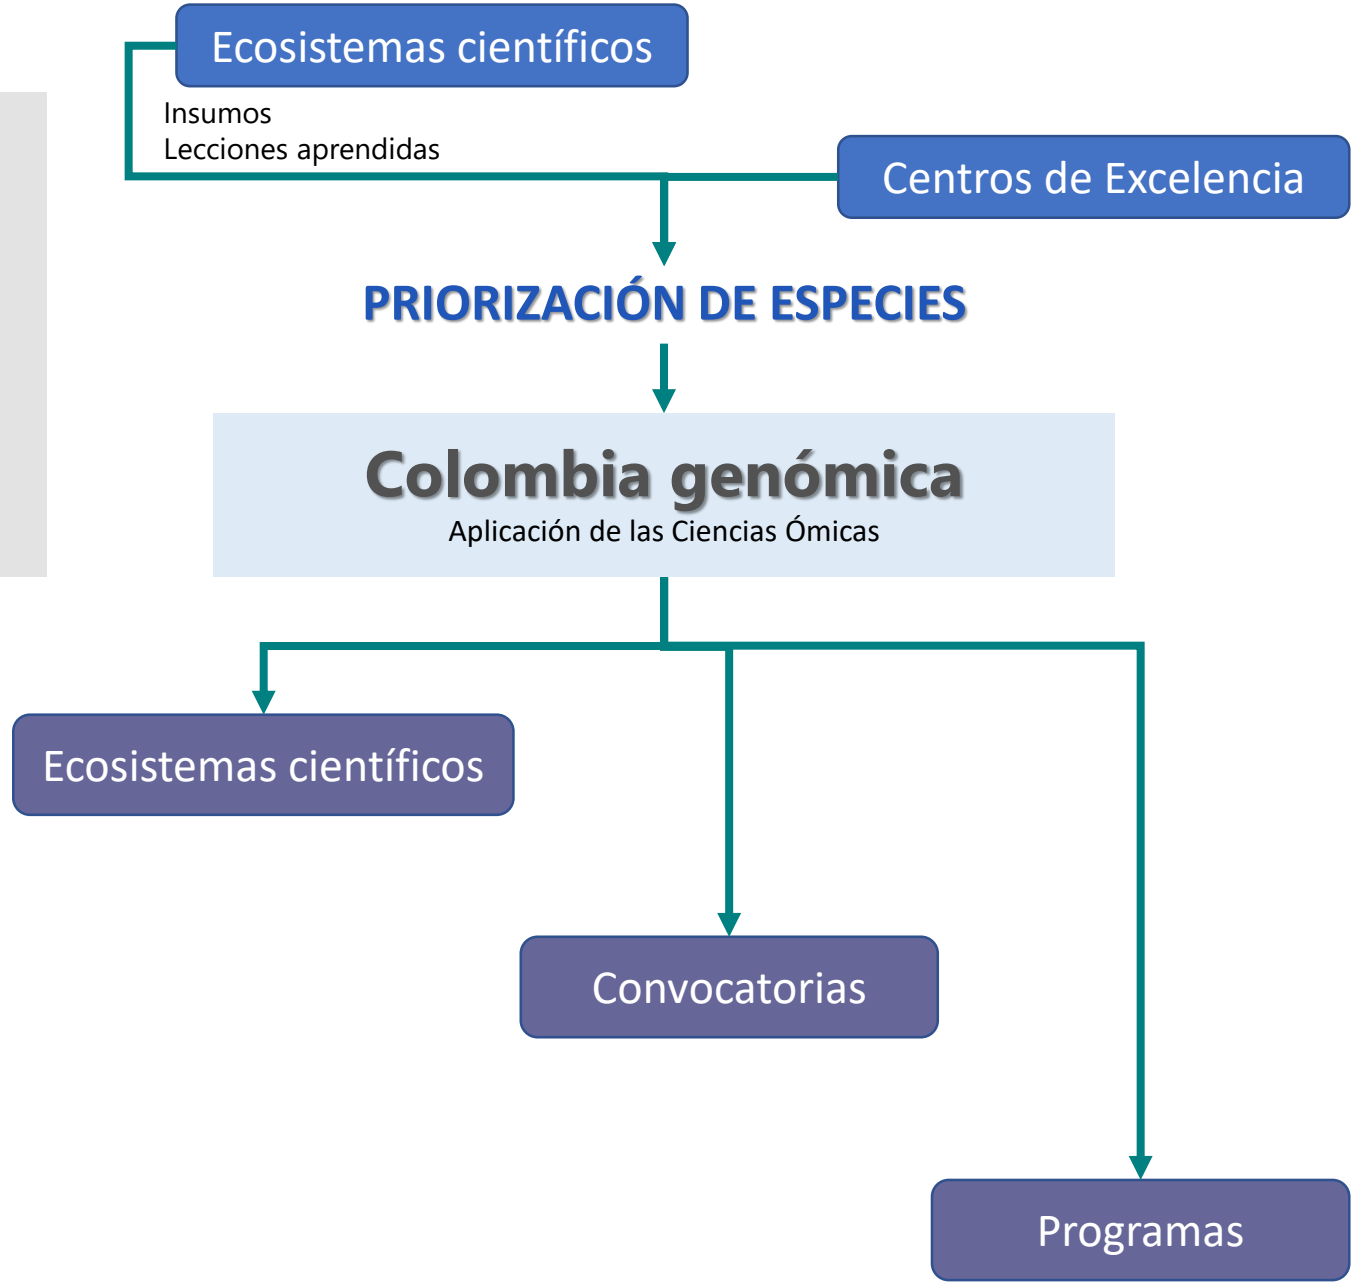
Ecosistemas científicos

Insumos
Lecciones aprendidas

Centros de Excelencia

PRIORIZACIÓN DE ESPECIES

Colombia genómica
Aplicación de las Ciencias Ómicas

Ecosistemas científicos

Convocatorias

Programas